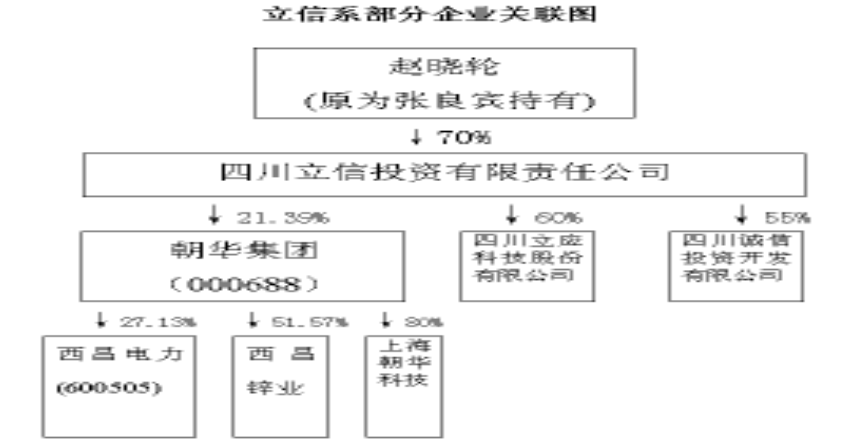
立信系部分企业关联图

赵晓轮
(原为张良宾持有)

↓ 70%

四川立信投资有限责任公司

↓ 21.39%

朝华集团
(000688)

↓ 60%

四川立应科技股份有限公司

↓ 55%

四川诚信投资开发有限公司

↓ 27.13%

西昌电力
(600505)

↓ 51.57%

西昌
锌业

↓ 80%

上海朝华科技